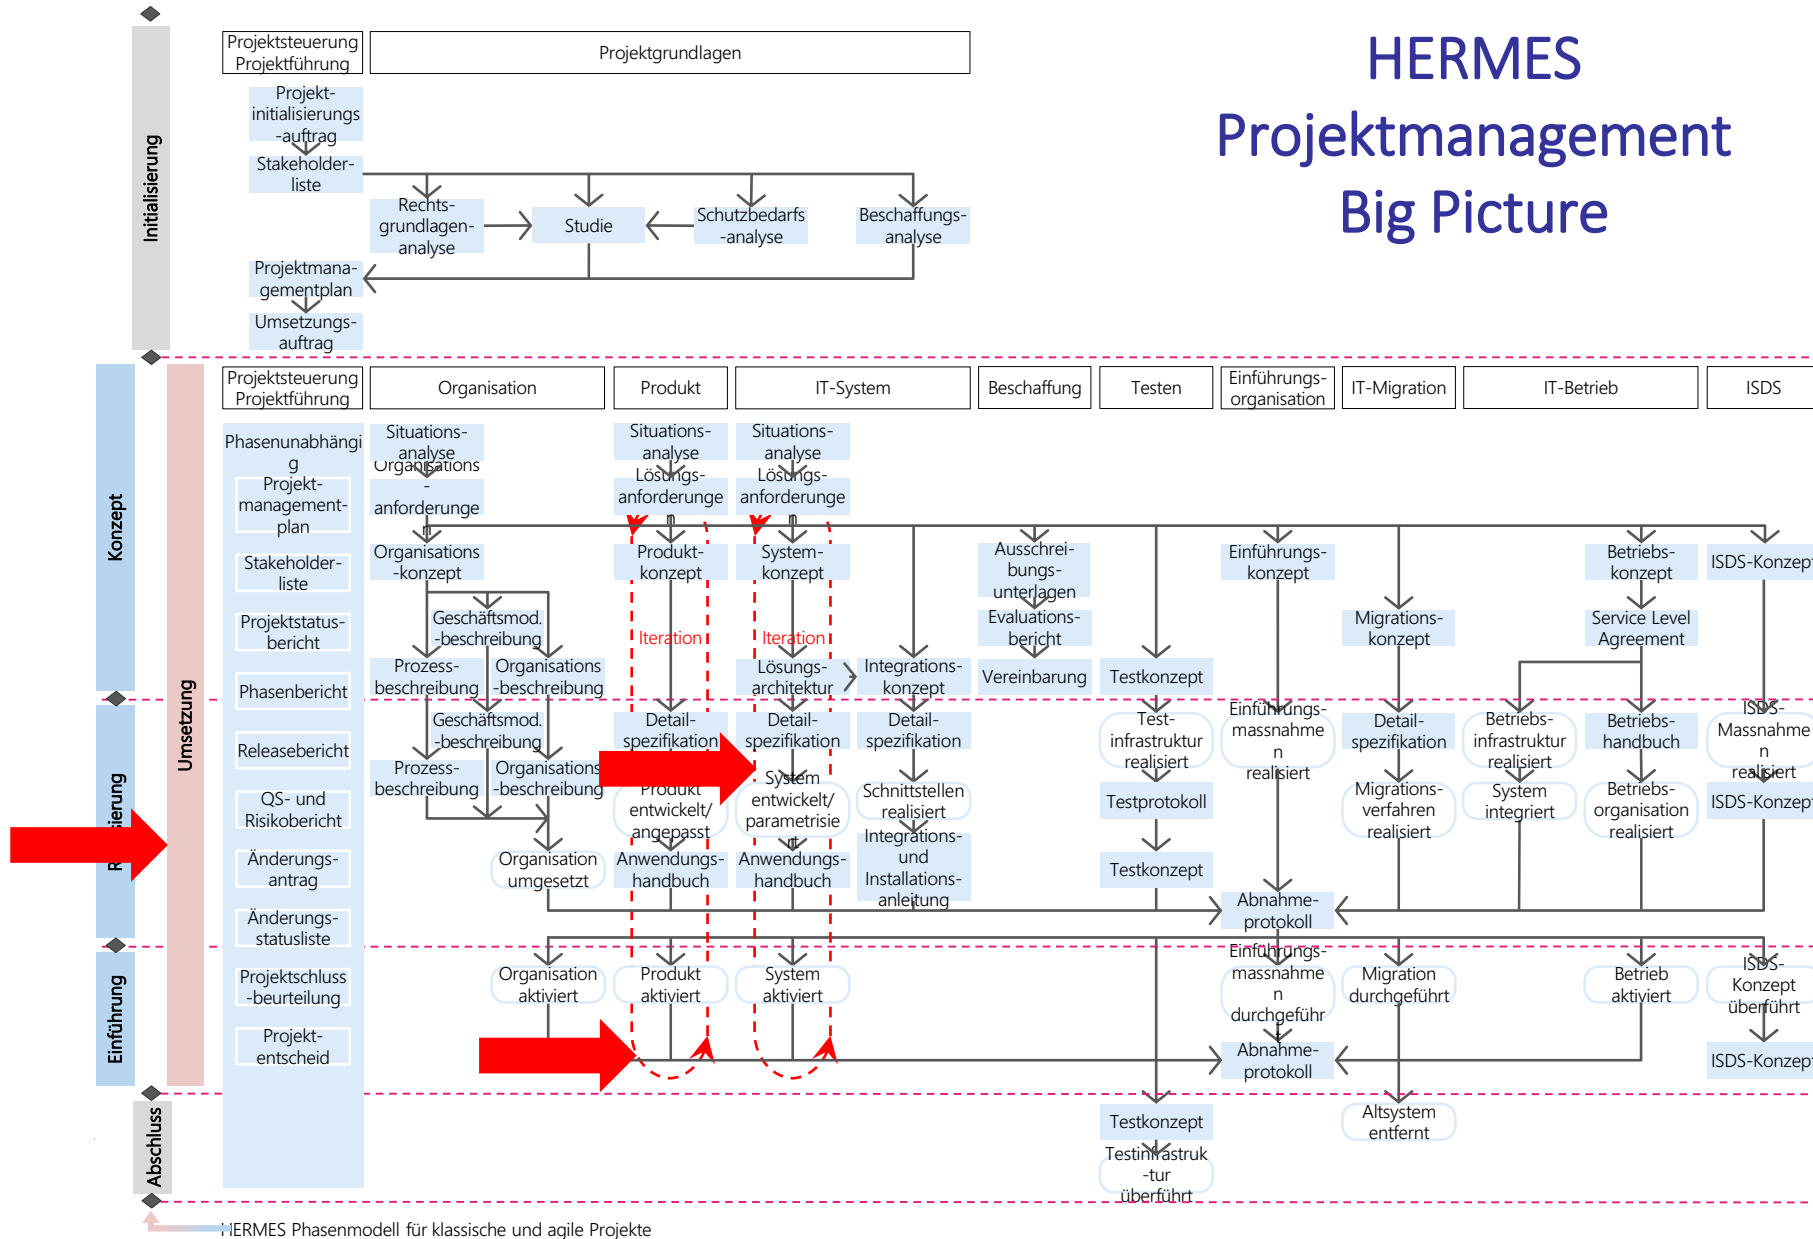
HERMES Projektmanagement Big Picture

Initialisierung

Projektsteuerung Projektführung

Projektgrundlagen

Projektinitialisierungs-auftrag

Stakeholderliste

Rechtsgrundlagenanalyse

Studie

Schutzbedarfs-analyse

Beschaffungsanalyse

Projektmanagementplan

Umsetzungsauftrag

Konzept

Umsetzung

Projektsteuerung Projektführung

Organisation

Produkt

IT-System

Beschaffung

Testen

Einführungsorganisation

IT-Migration

IT-Betrieb

ISDS

Phasenunabhängig

Projektmanagementplan

Stakeholderliste

Projektstatusbericht

Phasenbericht

Releasebericht

QS- und Risikobericht

Änderungsantrag

Änderungsstatusliste

Projektschlussbeurteilung

Projektentscheid

Situationsanalyse

Organisationsanforderungen

Organisations-konzept

Geschäftsmod. -beschreibung

Prozessbeschreibung

Organisations-beschreibung

Geschäftsmod. -beschreibung

Prozessbeschreibung

Organisations-beschreibung

Organisation umgesetzt

Organisation aktiviert

Situationsanalyse

Lösungsanforderungen

Produktkonzept

Iteration

Detailspezifikation

Produkt entwickelt/ angepasst

Anwendungshandbuch

Produkt aktiviert

Situationsanalyse

Lösungsanforderungen

Systemkonzept

Iteration

Lösungsarchitektur

Detailspezifikation

System entwickelt/ parametrisiert

Anwendungshandbuch

System aktiviert

Integrationskonzept

Detailspezifikation

Schnittstellen realisiert

Integrations- und Installationsanleitung

Ausschreibungsunterlagen

Evaluationsbericht

Vereinbarung

Testkonzept

Testinfrastruktur realisiert

Testprotokoll

Testkonzept

Testkonzept

Testinfrastruktur überführt

Einführungskonzept

Einführungsmassnahmen realisiert

Abnahmeprotokoll

Einführungsmassnahmen durchgeführt

Abnahmeprotokoll

Migrationskonzept

Detailspezifikation

Migrationsverfahren realisiert

Migration durchgeführt

Altsystem entfernt

Betriebskonzept

Service Level Agreement

Betriebsinfrastruktur realisiert

System integriert

Betriebshandbuch

Betriebsorganisation realisiert

Betrieb aktiviert

ISDS-Konzept

ISDS-Massnahmen realisiert

ISDS-Konzept

ISDS-Konzept überführt

ISDS-Konzept

Realisierung

Einführung

Abschluss

HERMES Phasenmodell für klassische und agile Projekte